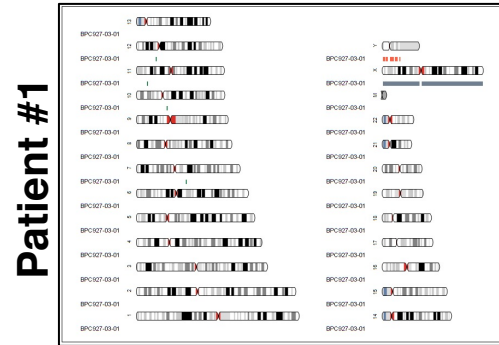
Patient #1

13
BPC927-03-01
12
BPC927-03-01
11
BPC927-03-01
10
BPC927-03-01
9
BPC927-03-01
8
BPC927-03-01
7
BPC927-03-01
6
BPC927-03-01
5
BPC927-03-01
4
BPC927-03-01
3
BPC927-03-01
2
BPC927-03-01
1
BPC927-03-01

Y
BPC927-03-01
X
BPC927-03-01
22
BPC927-03-01
21
BPC927-03-01
20
BPC927-03-01
19
BPC927-03-01
18
BPC927-03-01
17
BPC927-03-01
16
BPC927-03-01
15
BPC927-03-01
14
BPC927-03-01